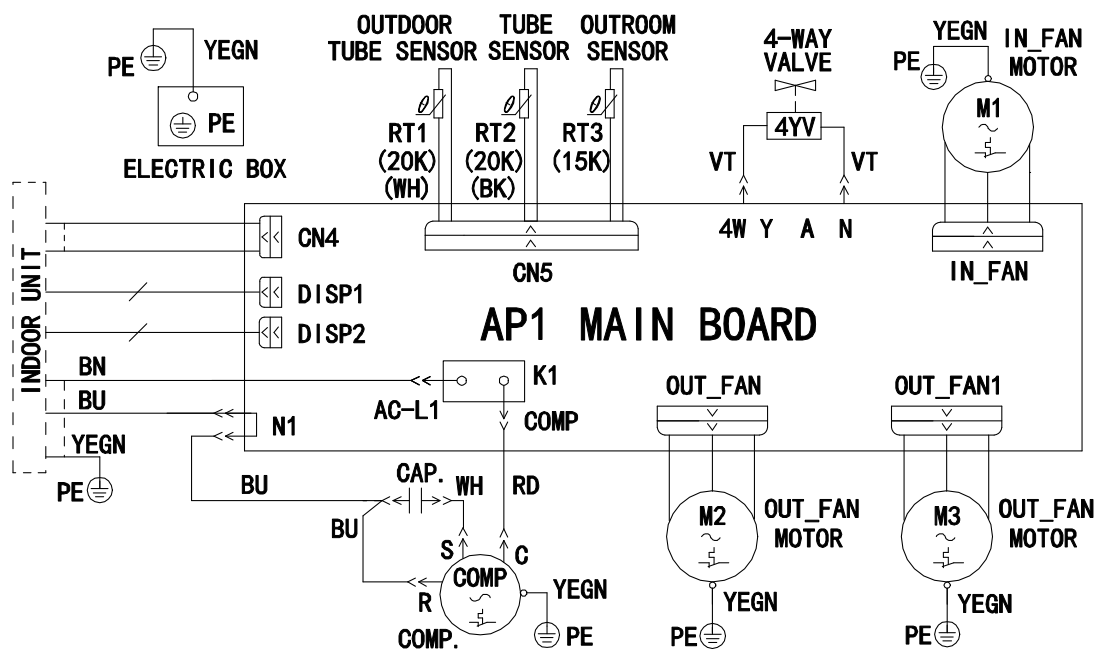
PE YEGN
PE
ELECTRIC BOX

OUTDOOR TUBE SENSOR
TUBE SENSOR
OUTROOM SENSOR
RT1 (20K) (WH)
RT2 (20K) (BK)
RT3 (15K)

4-WAY VALVE
4YV
VT
VT
4W Y A N

YEGN
PE
IN_FAN MOTOR
M1
IN_FAN

INDOOR UNIT
CN4
CN5
DISP1
DISP2
AP1 MAIN BOARD

BN
BU
YEGN
PE
K1
AC-L1
COMP
N1

OUT_FAN
OUT_FAN1

BU
CAP.
WH
RD
BU
S
C
R
COMP
COMP.
YEGN
PE

M2
OUT_FAN MOTOR
YEGN
PE

M3
OUT_FAN MOTOR
YEGN
PE